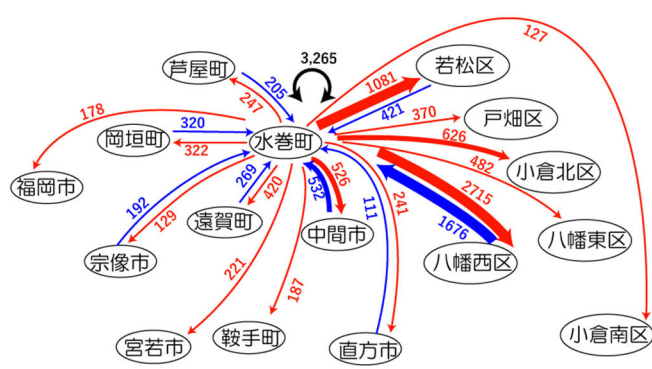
3,265
芦屋町
205
247
127
若松区
1081
421
370
戸畑区
178
320
岡垣町
322
水巻町
626
482
小倉北区
福岡市
192
129
269
420
532
526
2715
1676
八幡東区
遠賀町
中間市
111
241
宗像市
八幡西区
221
187
宮若市
鞍手町
直方市
小倉南区